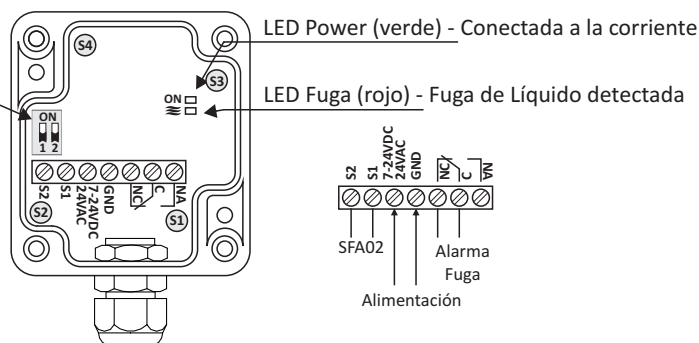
LED Power (verde) - Conectada a la corriente

LED Fuga (rojo) - Fuga de Líquido detectada

S4

S3

ON

ON
1 2

S2 S1 7-24VDC 24VAC GND NC C NA

S2

S1

S2 S1 7-24VDC 24VAC GND NC C NA

SFA02

Alarma Fuga

Alimentación